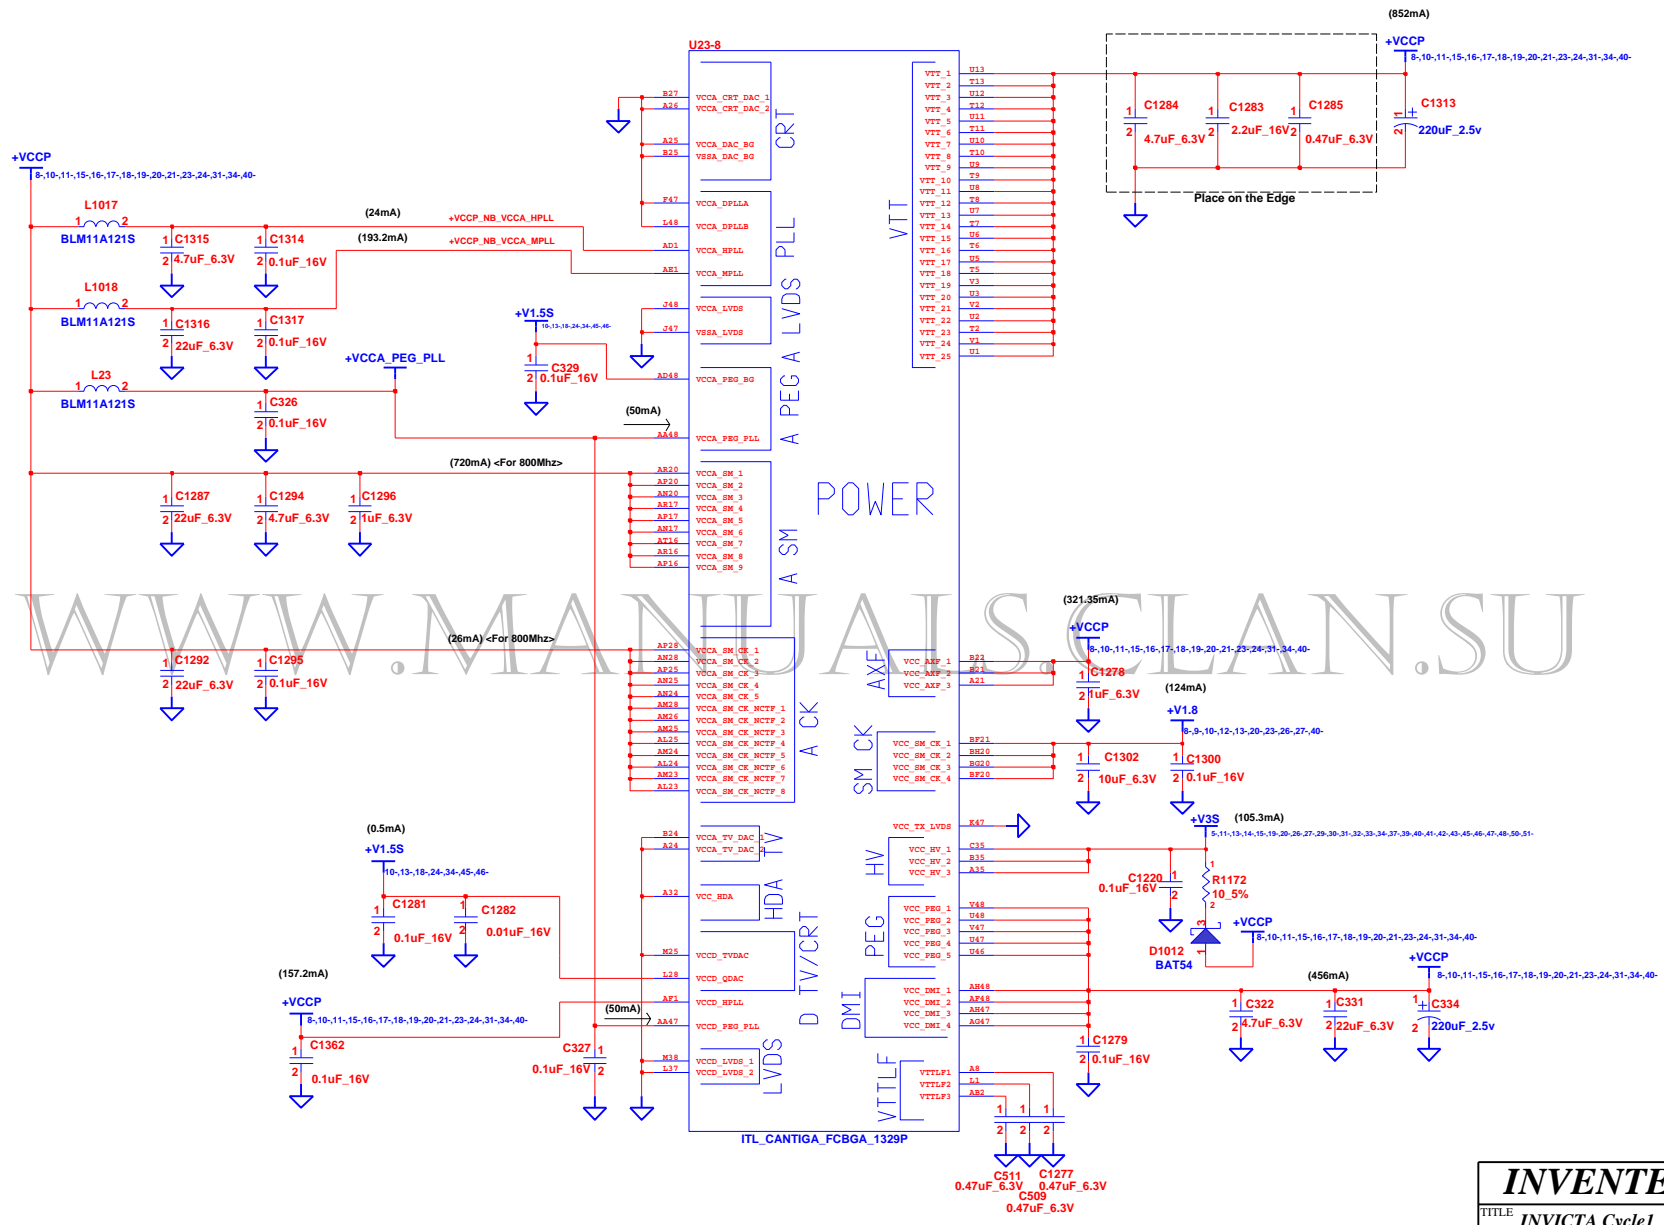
(852mA)
U23-8
+VCCP
8-,10-,11-,15-,16-,17-,18-,19-,20-,21-,23-,24-,31-,34-,40-
B27 VCCA_CRT_DAC_1
A26 VCCA_CRT_DAC_2
A25 VCCA_DAC_BG
B25 VSSA_DAC_BG
CRT
F47 VCCA_DPLLA
L48 VCCA_DPLLB
AD1 VCCA_HPLL
AE1 VCCA_MPLL
PLL
J48 VCCA_LVDS
J47 VSSA_LVDS
LVDS
AD48 VCCA_PEG_BG
AA48 VCCA_PEG_PLL
A PEG A
VTT
VTT_1 U13
VTT_2 T13
VTT_3 U12
VTT_4 T12
VTT_5 U11
VTT_6 T11
VTT_7 U10
VTT_8 T10
VTT_9 U9
VTT_10 T9
VTT_11 U8
VTT_12 T8
VTT_13 U7
VTT_14 T7
VTT_15 U6
VTT_16 T6
VTT_17 U5
VTT_18 T5
VTT_19 V3
VTT_20 U3
VTT_21 V2
VTT_22 U2
VTT_23 T2
VTT_24 V1
VTT_25 U1
C1284 4.7uF_6.3V
C1283 2.2uF_16V
C1285 0.47uF_6.3V
C1313 220uF_2.5V
Place on the Edge
+VCCP
8-,10-,11-,15-,16-,17-,18-,19-,20-,21-,23-,24-,31-,34-,40-
L1017
BLM11A121S
C1315 4.7uF_6.3V
C1314 0.1uF_16V
(24mA) +VCCP_NB_VCCA_HPLL
(193.2mA) +VCCP_NB_VCCA_MPLL
L1018
BLM11A121S
C1316 22uF_6.3V
C1317 0.1uF_16V
+V1.5S
10-,13-,18-,24-,34-,45-,46-
C329 0.1uF_16V
+VCCA_PEG_PLL
L23
BLM11A121S
C326 0.1uF_16V
(50mA)
(720mA) <For 800Mhz>
AR20 VCCA_SM_1
AP20 VCCA_SM_2
AN20 VCCA_SM_3
AR17 VCCA_SM_4
AP17 VCCA_SM_5
AN17 VCCA_SM_6
AT16 VCCA_SM_7
AR16 VCCA_SM_8
AP16 VCCA_SM_9
A SM
POWER
C1287 22uF_6.3V
C1294 4.7uF_6.3V
C1296 1uF_6.3V
WWW.MANUALS.CLAN.SU
(26mA) <For 800Mhz>
AP28 VCCA_SM_CK_1
AN28 VCCA_SM_CK_2
AP25 VCCA_SM_CK_3
AN25 VCCA_SM_CK_4
AN24 VCCA_SM_CK_5
AM28 VCCA_SM_CK_NCTF_1
AM26 VCCA_SM_CK_NCTF_2
AM25 VCCA_SM_CK_NCTF_3
AL25 VCCA_SM_CK_NCTF_4
AM24 VCCA_SM_CK_NCTF_5
AL24 VCCA_SM_CK_NCTF_6
AM23 VCCA_SM_CK_NCTF_7
AL23 VCCA_SM_CK_NCTF_8
A CK
C1292 22uF_6.3V
C1295 0.1uF_16V
(321.35mA)
+VCCP
8-,10-,11-,15-,16-,17-,18-,19-,20-,21-,23-,24-,31-,34-,40-
AXF
VCC_AXF_1 B22
VCC_AXF_2 B21
VCC_AXF_3 A21
C1278 1uF_6.3V
(124mA)
+V1.8
8-,9-,10-,12-,13-,20-,23-,26-,27-,40-
SM CK
VCC_SM_CK_1 BF21
VCC_SM_CK_2 BH20
VCC_SM_CK_3 BG20
VCC_SM_CK_4 BF20
C1302 10uF_6.3V
C1300 0.1uF_16V
(0.5mA)
+V1.5S
10-,13-,18-,24-,34-,45-,46-
B24 VCCA_TV_DAC_1
A24 VCCA_TV_DAC_2
TV
A32 VCC_HDA
HDA
C1281 0.1uF_16V
C1282 0.01uF_16V
M25 VCCD_TVDAC
L28 VCCD_QDAC
D TV/CRT
(157.2mA)
+VCCP
8-,10-,11-,15-,16-,17-,18-,19-,20-,21-,23-,24-,31-,34-,40-
AF1 VCCD_HPLL
(50mA)
AA47 VCCD_PEG_PLL
C1362 0.1uF_16V
C327 0.1uF_16V
M38 VCCD_LVDS_1
L37 VCCD_LVDS_2
LVDS
HV
VCC_TX_LVDS K47
VCC_HV_1 C35
VCC_HV_2 B35
VCC_HV_3 A35
+V3S (105.3mA)
5-,11-,13-,14-,15-,19-,20-,26-,27-,29-,30-,31-,32-,33-,34-,37-,39-,40-,41-,42-,43-,45-,46-,47-,48-,50-,51-
C1220 0.1uF_16V
R1172 10_5%
D1012 BAT54
+VCCP
8-,10-,11-,15-,16-,17-,18-,19-,20-,21-,23-,24-,31-,34-,40-
PEG
VCC_PEG_1 V48
VCC_PEG_2 U48
VCC_PEG_3 V47
VCC_PEG_4 U47
VCC_PEG_5 U46
DMI
VCC_DMI_1 AH48
VCC_DMI_2 AF48
VCC_DMI_3 AH47
VCC_DMI_4 AG47
+VCCP
8-,10-,11-,15-,16-,17-,18-,19-,20-,21-,23-,24-,31-,34-,40-
(456mA)
C322 4.7uF_6.3V
C331 22uF_6.3V
C334 220uF_2.5V
C1279 0.1uF_16V
VTTLF
VTTLF1 A8
VTTLF2 L1
VTTLF3 AB2
ITL_CANTIGA_FCBGA_1329P
C511 0.47uF_6.3V
C1277 0.47uF_6.3V
C509 0.47uF_6.3V
INVENTE
TITLE INVICTA Cycle1